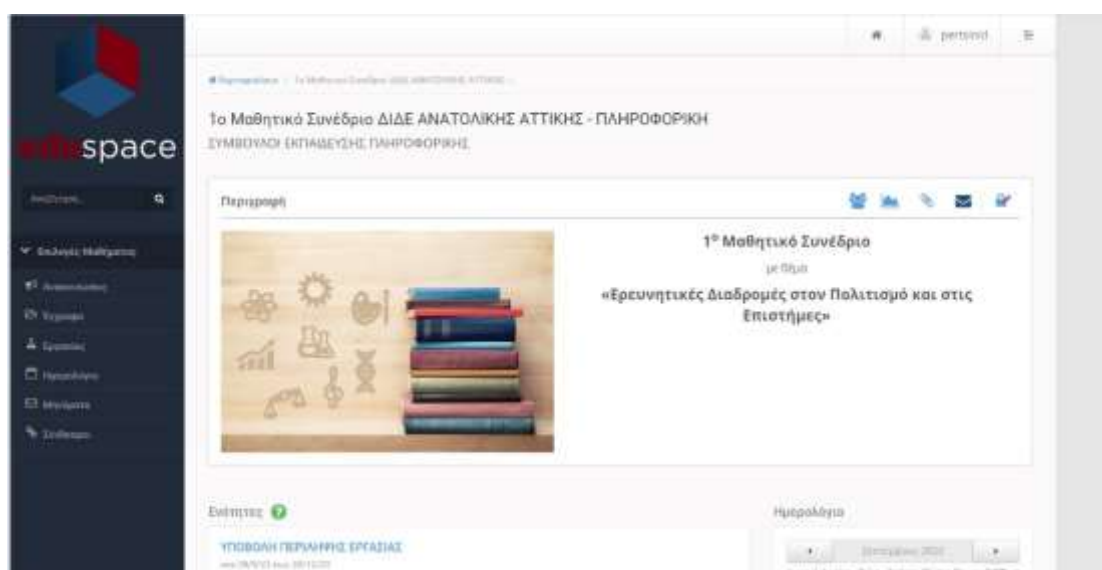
eduspace

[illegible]

Επιλογές Μαθήματος

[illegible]

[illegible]

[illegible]

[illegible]

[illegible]

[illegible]

pertsinid

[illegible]

1ο Μαθητικό Συνέδριο ΔΙΔΕ ΑΝΑΤΟΛΙΚΗΣ ΑΤΤΙΚΗΣ - ΠΛΗΡΟΦΟΡΙΚΗ

ΣΥΜΒΟΥΛΟΙ ΕΚΠΑΙΔΕΥΣΗΣ ΠΛΗΡΟΦΟΡΙΚΗΣ

Περιγραφή

1° Μαθητικό Συνέδριο

με θέμα

«Ερευνητικές Διαδρομές στον Πολιτισμό και στις Επιστήμες»

Ενότητες

ΥΠΟΒΟΛΗ ΠΕΡΙΛΗΨΗΣ ΕΡΓΑΣΙΑΣ

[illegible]

Ημερολόγιο

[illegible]